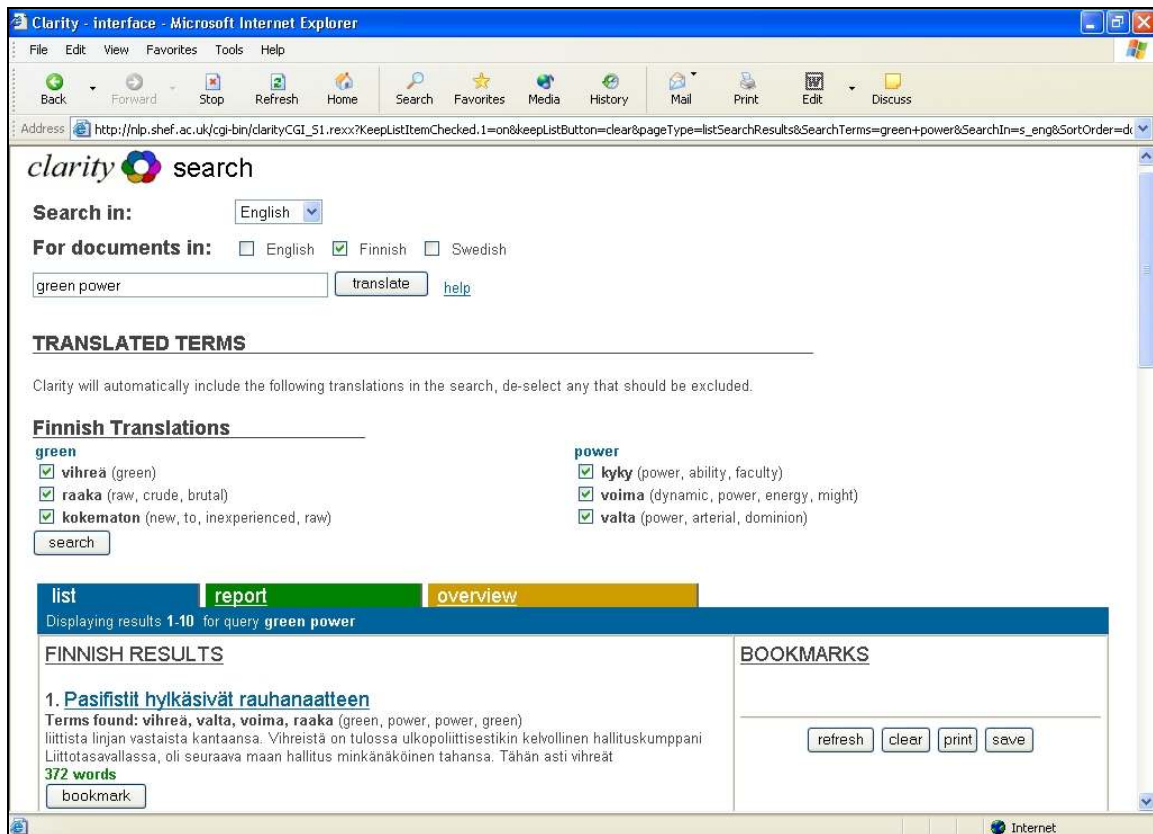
Clarity - interface - Microsoft Internet Explorer

File Edit View Favorites Tools Help

Back Forward Stop Refresh Home Search Favorites Media History Mail Print Edit Discuss

Address http://nlp.shef.ac.uk/cgi-bin/clarityCGI_S1.rexx?KeepListItemChecked.1=on&keepListButton=clear&pageType=listSearchResults&SearchTerms=green+power&SearchIn=s_eng&SortOrder=d

clarity search

Search in: English

For documents in: English Finnish Swedish

green power translate help

TRANSLATED TERMS

Clarity will automatically include the following translations in the search, de-select any that should be excluded.

Finnish Translations

green
vihreä (green)
raaka (raw, crude, brutal)
kokematon (new, to, inexperienced, raw)

power
kyky (power, ability, faculty)
voima (dynamic, power, energy, might)
valta (power, arterial, dominion)

search

list report overview

Displaying results 1-10 for query green power

FINNISH RESULTS

1. Pasifistit hylkäsivät rauhanaatteen
Terms found: vihreä, valta, voima, raaka (green, power, power, green)
liittista linjan vastaista kantaansa. Vihreistä on tulossa ulkopoliittisestikin kelvollinen hallituskumppani Liittotasavallassa, oli seuraava maan hallitus minkänäköinen tahansa. Tähän asti vihreät
372 words
bookmark

BOOKMARKS

refresh clear print save

Internet